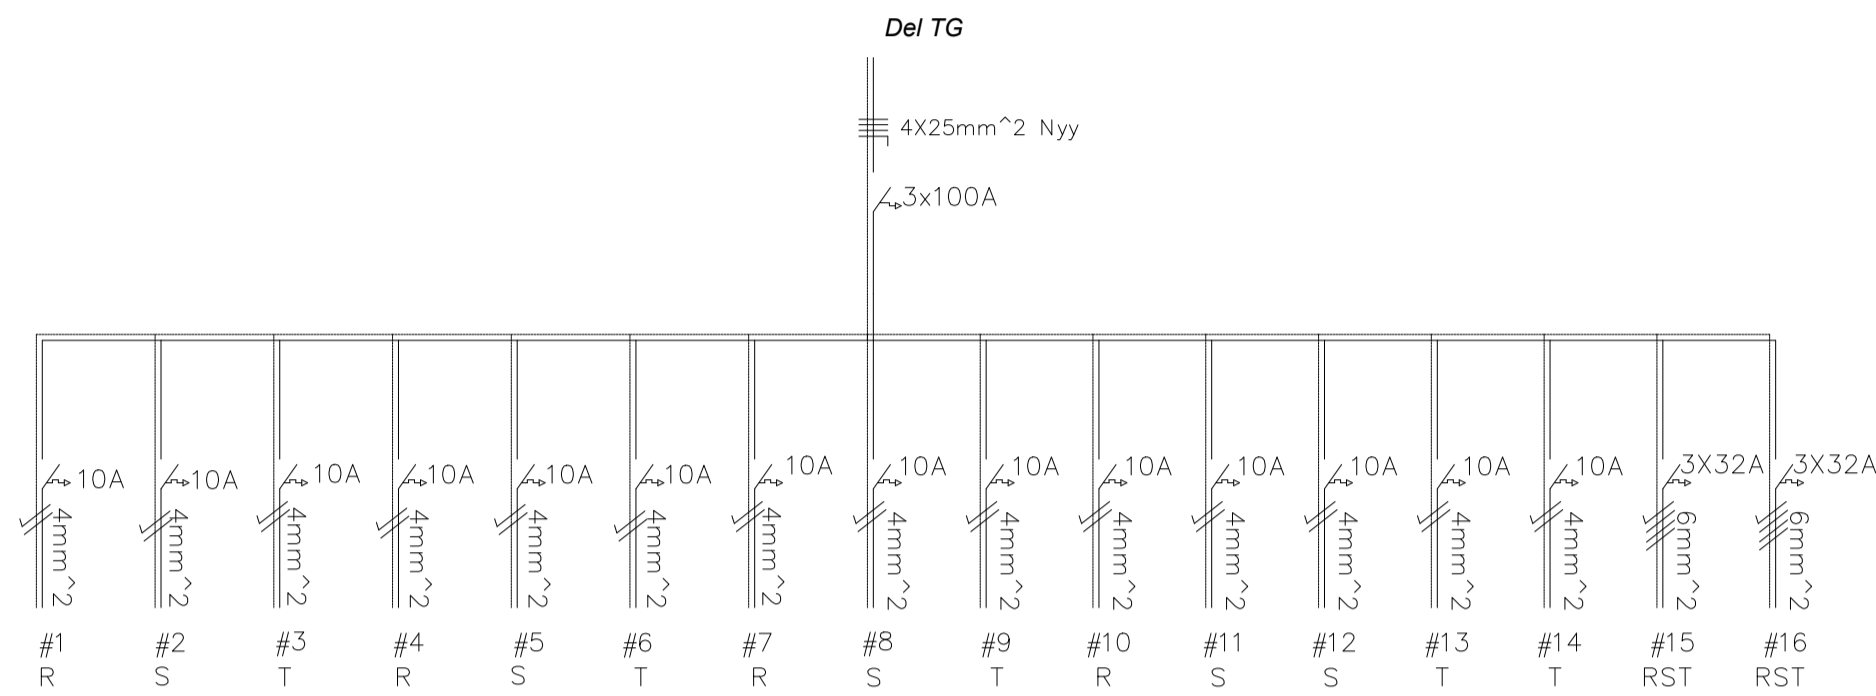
Del TG

4X25mm^2 Nyy

3x100A

10A
4mm^2
#1
R

10A
4mm^2
#2
S

10A
4mm^2
#3
T

10A
4mm^2
#4
R

10A
4mm^2
#5
S

10A
4mm^2
#6
T

10A
4mm^2
#7
R

10A
4mm^2
#8
S

10A
4mm^2
#9
T

10A
4mm^2
#10
R

10A
4mm^2
#11
S

10A
4mm^2
#12
S

10A
4mm^2
#13
T

10A
4mm^2
#14
T

3X32A
6mm^2
#15
RST

3X32A
6mm^2
#16
RST